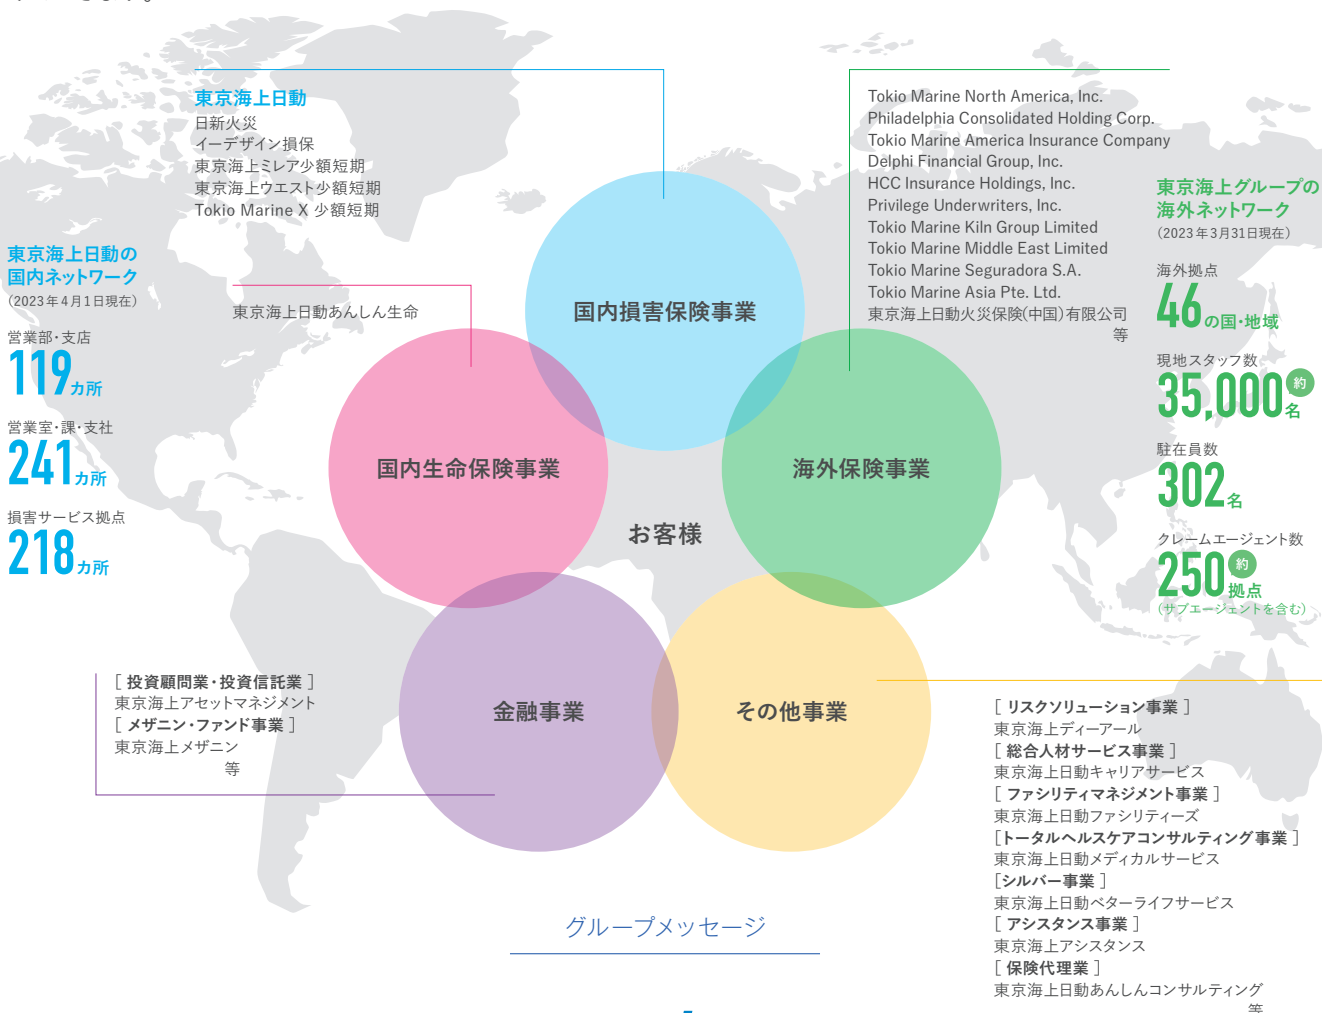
東京海上日動
日新火災
イーデザイン損保
東京海上ミレア少額短期
東京海上ウエスト少額短期
Tokio Marine X 少額短期

東京海上日動の
国内ネットワーク
（2023年4月1日現在）

営業部・支店
119カ所

営業室・課・支社
241カ所

損害サービス拠点
218カ所

東京海上日動あんしん生命

国内損害保険事業

国内生命保険事業

海外保険事業

お客様

金融事業

その他事業

Tokio Marine North America, Inc.
Philadelphia Consolidated Holding Corp.
Tokio Marine America Insurance Company
Delphi Financial Group, Inc.
HCC Insurance Holdings, Inc.
Privilege Underwriters, Inc.
Tokio Marine Kiln Group Limited
Tokio Marine Middle East Limited
Tokio Marine Seguradora S.A.
Tokio Marine Asia Pte. Ltd.
東京海上日動火災保険(中国)有限公司
等

東京海上グループの
海外ネットワーク
（2023年3月31日現在）

海外拠点
46の国・地域

現地スタッフ数
約35,000名

駐在員数
302名

クレームエージェント数
約250拠点
（サブエージェントを含む）

［ 投資顧問業・投資信託業 ］
東京海上アセットマネジメント
［ メザニン・ファンド事業 ］
東京海上メザニン
等

［ リスクソリューション事業 ］
東京海上ディーアール
［ 総合人材サービス事業 ］
東京海上日動キャリアサービス
［ ファシリティマネジメント事業 ］
東京海上日動ファシリティーズ
［トータルヘルスケアコンサルティング事業 ］
東京海上日動メディカルサービス
［シルバー事業 ］
東京海上日動ベターライフサービス
［ アシスタンス事業 ］
東京海上アシスタンス
［ 保険代理業 ］
東京海上日動あんしんコンサルティング
等

グループメッセージ